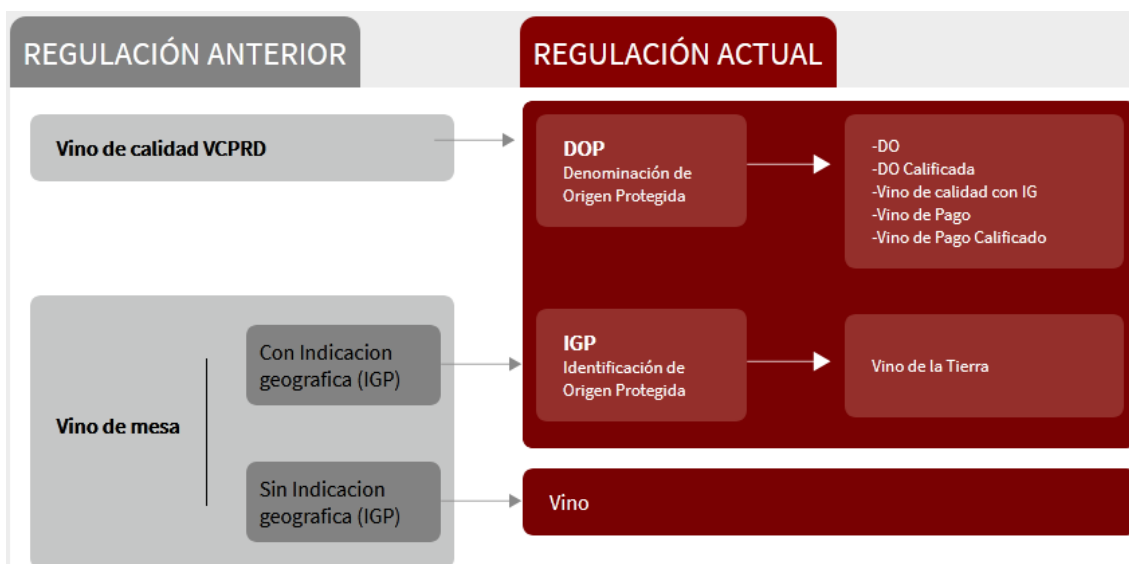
REGULACIÓN ANTERIOR

REGULACIÓN ACTUAL

Vino de calidad VCPRD

DOP
Denominación de Origen Protegida

-DO
-DO Calificada
-Vino de calidad con IG
-Vino de Pago
-Vino de Pago Calificado

Vino de mesa

Con Indicacion geografica (IGP)

IGP
Identificación de Origen Protegida

Vino de la Tierra

Sin Indicacion geografica (IGP)

Vino